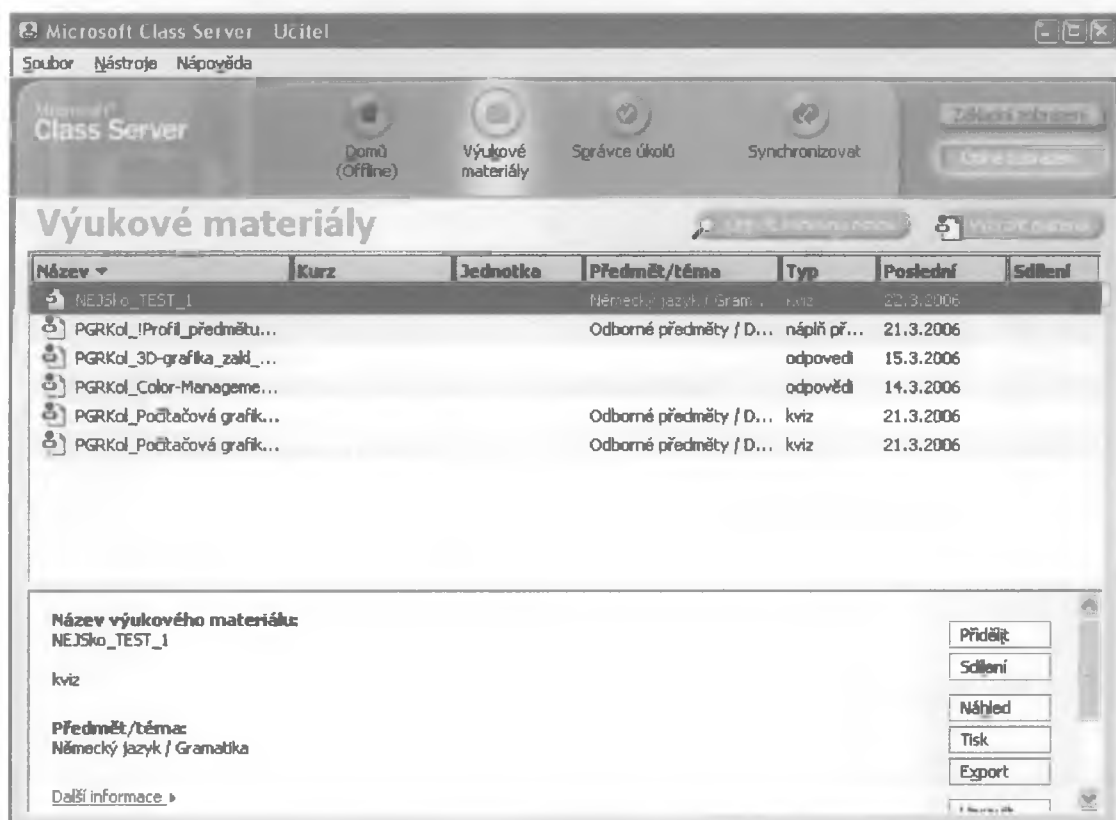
Microsoft Class Server Ucitel

Soubor Nástroje Nápověda

Microsoft Class Server

Domů (Offline) Výukové materiály Správce úkolů Synchronizovat

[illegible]

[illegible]

Výukové materiály

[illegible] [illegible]

| Název | Kurz | Jednotka | Předmět/téma | Typ | Poslední | Sdílení |
|---|---|---|---|---|---|---|
| NEJSko_TEST_1 | | | Německý jazyk / Gram... | kviz | 22.3.2006 | |
| PGRKol_!Profil_předmětu... | | | Odborné předměty / D... | náplň př... | 21.3.2006 | |
| PGRKol_3D-grafika_zakl_... | | | | odpovedi | 15.3.2006 | |
| PGRKol_Color-Manageme... | | | | odpovědi | 14.3.2006 | |
| PGRKol_Počítačová grafik... | | | Odborné předměty / D... | kviz | 21.3.2006 | |
| PGRKol_Počítačová grafik... | | | Odborné předměty / D... | kviz | 21.3.2006 | |

Název výukového materiálu:
NEJSko_TEST_1

kviz

Předmět/téma:
Německý jazyk / Gramatika

Další informace

Přidělit
Sdílení
Náhled
Tisk
Export
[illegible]